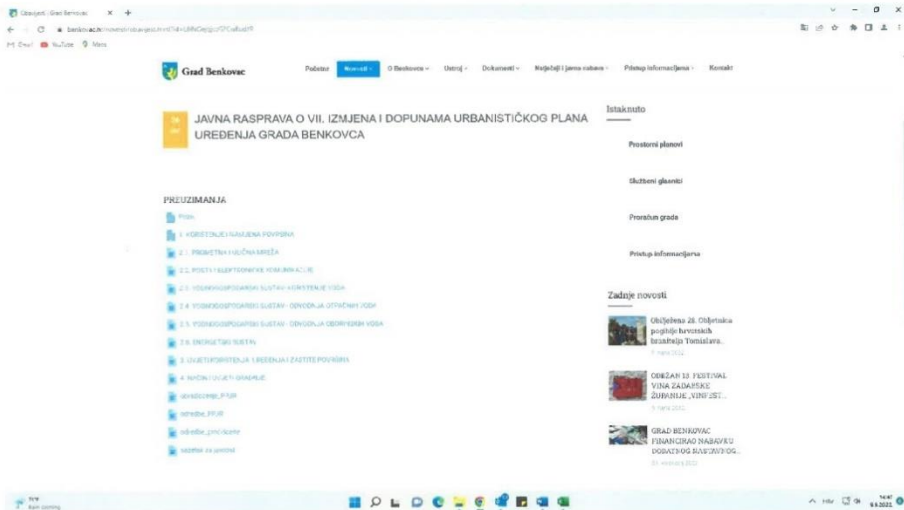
Obavijesti | Grad Benkovac × +

benkovac.hr/novosti/obavijesti/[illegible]

Gmail YouTube Maps

Grad Benkovac

Početna Novosti O Benkovcu Ustroj Dokumenti Natječaji i javna nabava Pristup informacijama Kontakt

JAVNA RASPRAVA O VII. IZMJENA I DOPUNAMA URBANISTIČKOG PLANA UREĐENJA GRADA BENKOVCA

PREUZIMANJA

Plan

1. KORIŠTENJE I NAMJENA POVRŠINA

2.1. PROMETNA I ULIČNA MREŽA

2.2. POŠTE I ELEKTRONIČKE KOMUNIKACIJE

2.3. VODNOGOSPODARSKI SUSTAV - KORIŠTENJE VODA

2.4. VODNOGOSPODARSKI SUSTAV - ODVODNJA OTPADNIH VODA

2.5. VODNOGOSPODARSKI SUSTAV - ODVODNJA OBORINSKIH VODA

2.6. ENERGETSKI SUSTAV

3. UVJETI KORIŠTENJA, UREĐENJA I ZAŠTITE POVRŠINA

4. NAČIN I UVJETI GRADNJE

obrazloženje_PPUR

odredbe_PPUR

odredbe_pročišćene

sažetak za javnost

Istaknuto

Prostorni planovi

Službeni glasnici

Proračun grada

Pristup informacijama

Zadnje novosti

Obilježena 28. Obljetnica pogibije hrvatskih branitelja Tomislava...

ODRŽAN 13. FESTIVAL VINA ZADARSKE ŽUPANIJE „VINFEST...

GRAD BENKOVAC FINANCIRAO NABAVKU DOPATNOG NASTAVNOG...

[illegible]

14:47 8.3.2022.